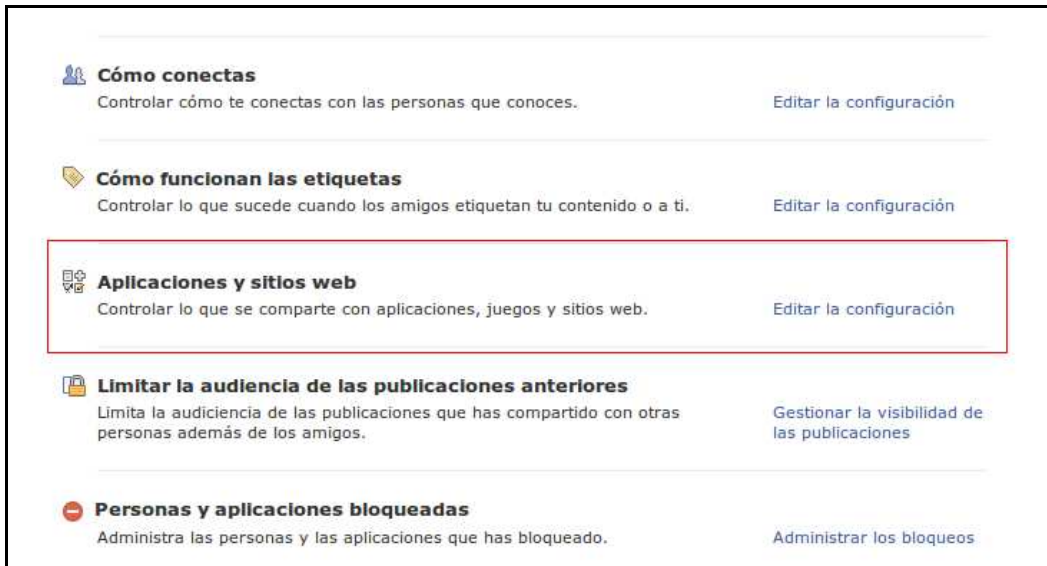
Cómo conectas
Controlar cómo te conectas con las personas que conoces.
Editar la configuración

Cómo funcionan las etiquetas
Controlar lo que sucede cuando los amigos etiquetan tu contenido o a ti.
Editar la configuración

Aplicaciones y sitios web
Controlar lo que se comparte con aplicaciones, juegos y sitios web.
Editar la configuración

Limitar la audiencia de las publicaciones anteriores
Limita la audiciencia de las publicaciones que has compartido con otras personas además de los amigos.
Gestionar la visibilidad de las publicaciones

Personas y aplicaciones bloqueadas
Administra las personas y las aplicaciones que has bloqueado.
Administrar los bloqueos